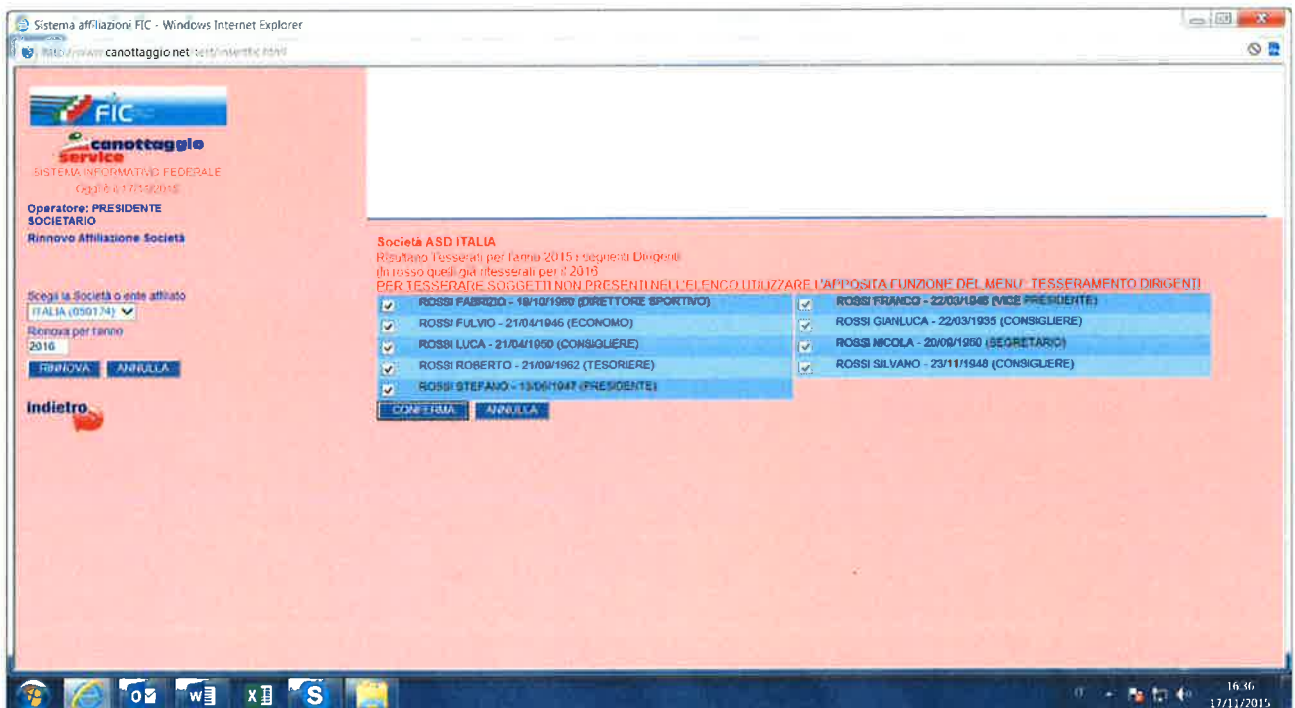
Sistema affiliazioni FIC - Windows Internet Explorer

http://www.canottaggio.net/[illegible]

FIC

canottaggio service

SISTEMA INFORMATIVO FEDERALE

Oggi è il 17/11/2015

Operatore: PRESIDENTE SOCIETARIO

Rinnovo Affiliazione Società

Scegli la Società o ente affiliato

ITALIA (050174)

Rinnova per l'anno

2016

RINNOVA ANNULLA

indietro

Società ASD ITALIA

Risultano Tesserati per l'anno 2015 i seguenti Dirigenti

(in rosso quelli già ritesserati per il 2016

PER TESSERARE SOGGETTI NON PRESENTI NELL'ELENCO UTILIZZARE L'APPOSITA FUNZIONE DEL MENU': TESSERAMENTO DIRIGENTI

| | |
|---|---|
| ROSSI FABRIZIO - 19/10/1950 (DIRETTORE SPORTIVO) | ROSSI FRANCO - 22/03/1946 (VICE PRESIDENTE) |
| ROSSI FULVIO - 21/04/1946 (ECONOMO) | ROSSI GIANLUCA - 22/03/1935 (CONSIGLIERE) |
| ROSSI LUCA - 21/04/1950 (CONSIGLIERE) | ROSSI NICOLA - 20/09/1950 (SEGRETARIO) |
| ROSSI ROBERTO - 21/09/1962 (TESORIERE) | ROSSI SILVANO - 23/11/1948 (CONSIGLIERE) |
| ROSSI STEFANO - 13/06/1947 (PRESIDENTE) | |

CONFERMA ANNULLA

16:36
17/11/2015